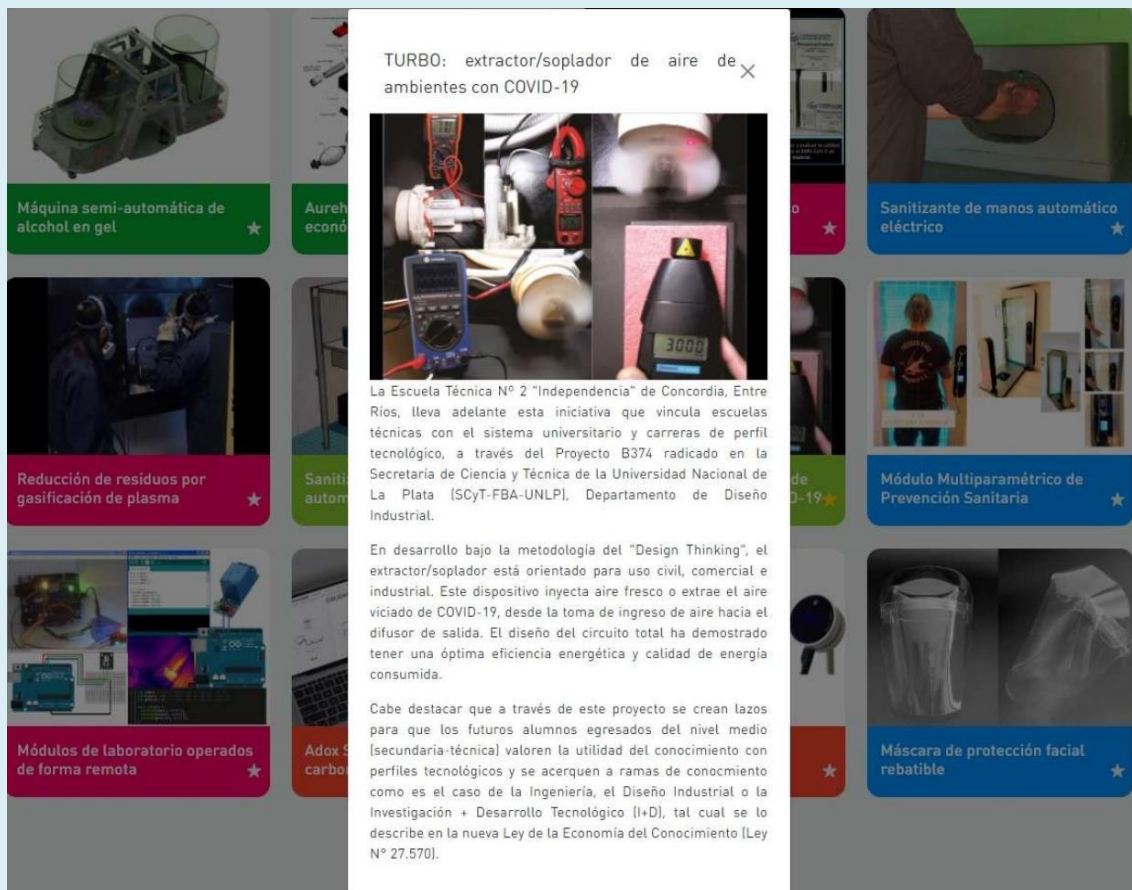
Máquina semi-automática de alcohol en gel

Aureh
econó

Sanitizante de manos automático eléctrico

Reducción de residuos por gasificación de plasma

Saniti
autom

de
D-19

Módulo Multiparamétrico de Prevención Sanitaria

Módulos de laboratorio operados de forma remota

Adox S
carbo

Máscara de protección facial rebatible

TURBO: extractor/soplador de aire de ambientes con COVID-19

×

3000

La Escuela Técnica Nº 2 "Independencia" de Concordia, Entre Ríos, lleva adelante esta iniciativa que vincula escuelas técnicas con el sistema universitario y carreras de perfil tecnológico, a través del Proyecto B374 radicado en la Secretaría de Ciencia y Técnica de la Universidad Nacional de La Plata (SCyT-FBA-UNLP), Departamento de Diseño Industrial.

En desarrollo bajo la metodología del "Design Thinking", el extractor/soplador está orientado para uso civil, comercial e industrial. Este dispositivo inyecta aire fresco o extrae el aire viciado de COVID-19, desde la toma de ingreso de aire hacia el difusor de salida. El diseño del circuito total ha demostrado tener una óptima eficiencia energética y calidad de energía consumida.

Cabe destacar que a través de este proyecto se crean lazos para que los futuros alumnos egresados del nivel medio (secundaria-técnica) valoren la utilidad del conocimiento con perfiles tecnológicos y se acerquen a ramas de conocmiento como es el caso de la Ingeniería, el Diseño Industrial o la Investigación + Desarrollo Tecnológico (I+D), tal cual se lo describe en la nueva Ley de la Economía del Conocimiento (Ley N° 27.570).